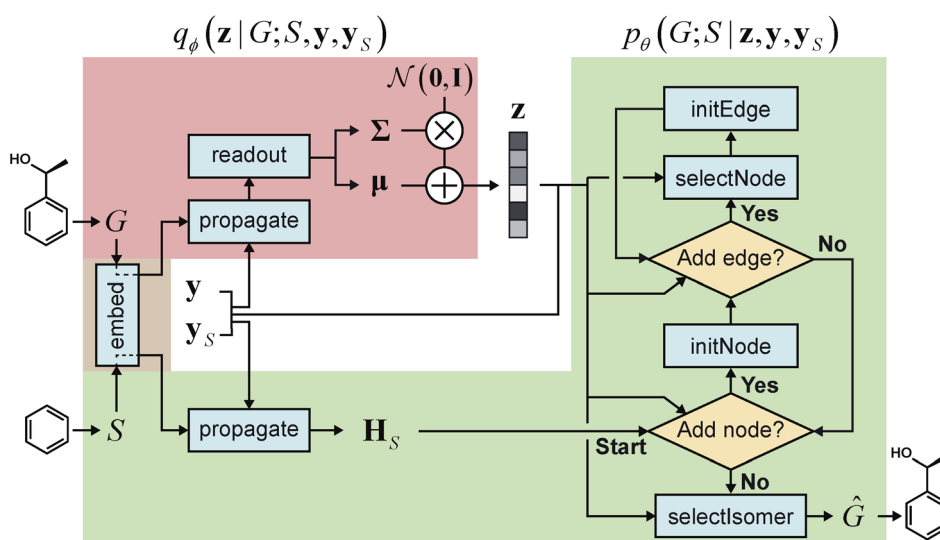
$q_{\phi}\left(\mathbf{z} \mid G; S, \mathbf{y}, \mathbf{y}_S\right)$

$p_{\theta}\left(G; S \mid \mathbf{z}, \mathbf{y}, \mathbf{y}_S\right)$

$\mathcal{N}(\mathbf{0}, \mathbf{I})$

HO

$G$

readout

propagate

$\mathbf{\Sigma}$

$\mathbf{\mu}$

$\mathbf{z}$

initEdge

selectNode

Yes

No

Add edge?

embed

$\mathbf{y}$

$\mathbf{y}_S$

initNode

Yes

$S$

propagate

$\mathbf{H}_S$

Add node?

Start

No

selectIsomer

$\hat{G}$

HO